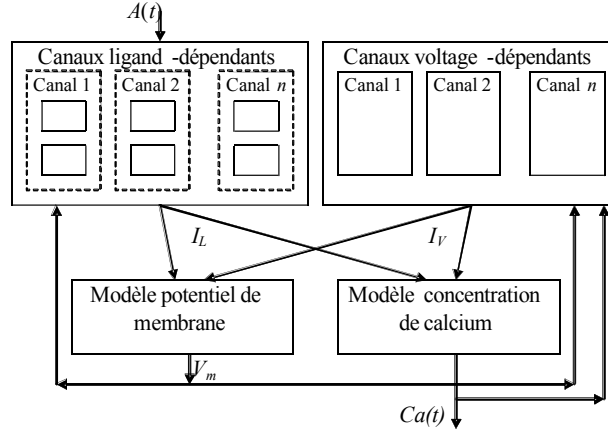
$A(t)$

Canaux ligand -dépendants

Canal 1

Canal 2

Canal $n$

Canaux voltage -dépendants

Canal 1

Canal 2

Canal $n$

$I_L$

$I_V$

Modèle potentiel de membrane

Modèle concentration de calcium

$V_m$

$Ca(t)$